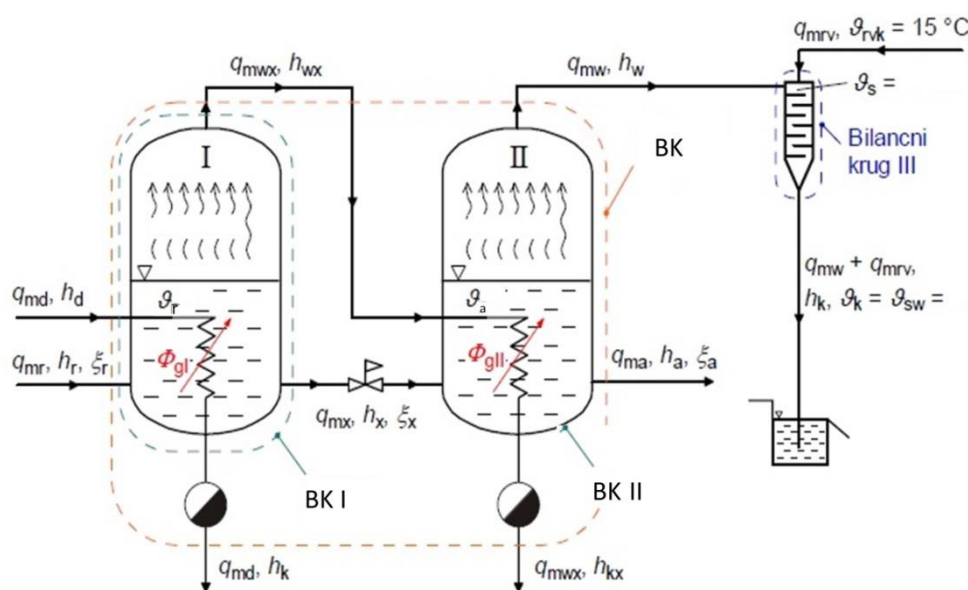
$q_{mrv}$, $\vartheta_{rvk}$ = 15 °C

$q_{mwx}$, $h_{wx}$

$q_{mw}$, $h_{w}$

$\vartheta_s$ =

I

II

BK

Bilancni krug III

$q_{md}$, $h_d$

$\vartheta_r$

$\vartheta_a$

$q_{mw} + q_{mrv}$,

$h_k$, $\vartheta_k = \vartheta_{sw}$ =

$q_{mr}$, $h_r$, $\xi_r$

$\Phi_{gI}$

$\Phi_{gII}$

$q_{ma}$, $h_a$, $\xi_a$

$q_{mx}$, $h_x$, $\xi_x$

BK I

BK II

$q_{md}$, $h_k$

$q_{mwx}$, $h_{kx}$